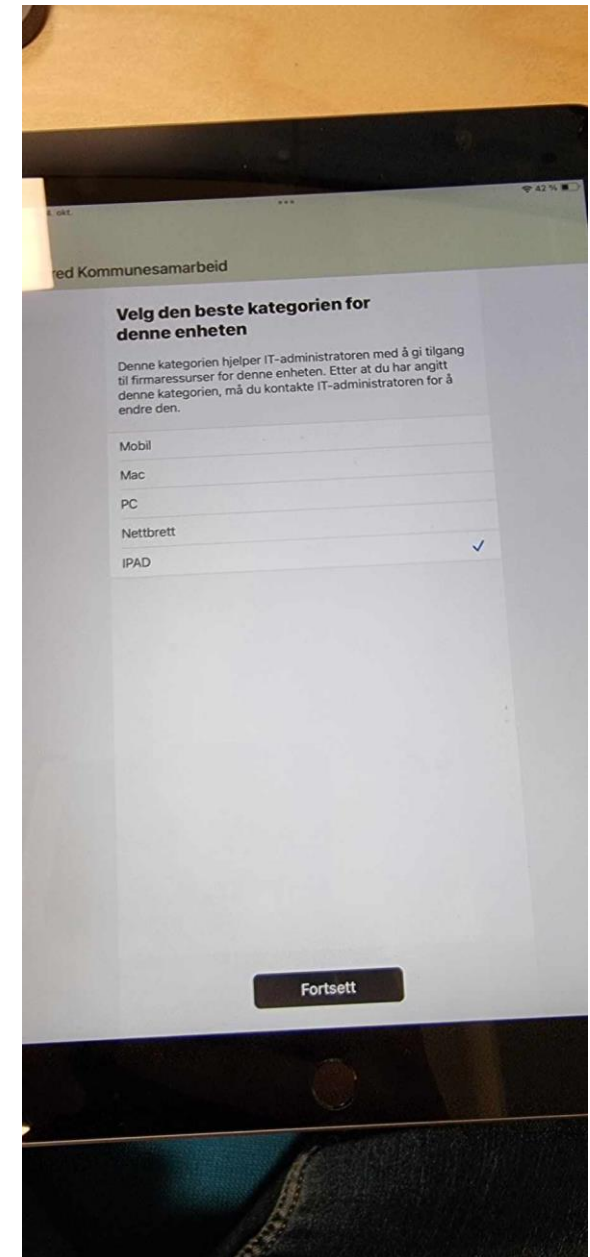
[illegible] okt.

42 %

red Kommunesamarbeid

Velg den beste kategorien for denne enheten

Denne kategorien hjelper IT-administratoren med å gi tilgang til firmaressurser for denne enheten. Etter at du har angitt denne kategorien, må du kontakte IT-administratoren for å endre den.

Mobil

Mac

PC

Nettbrett

IPAD ✓

Fortsett